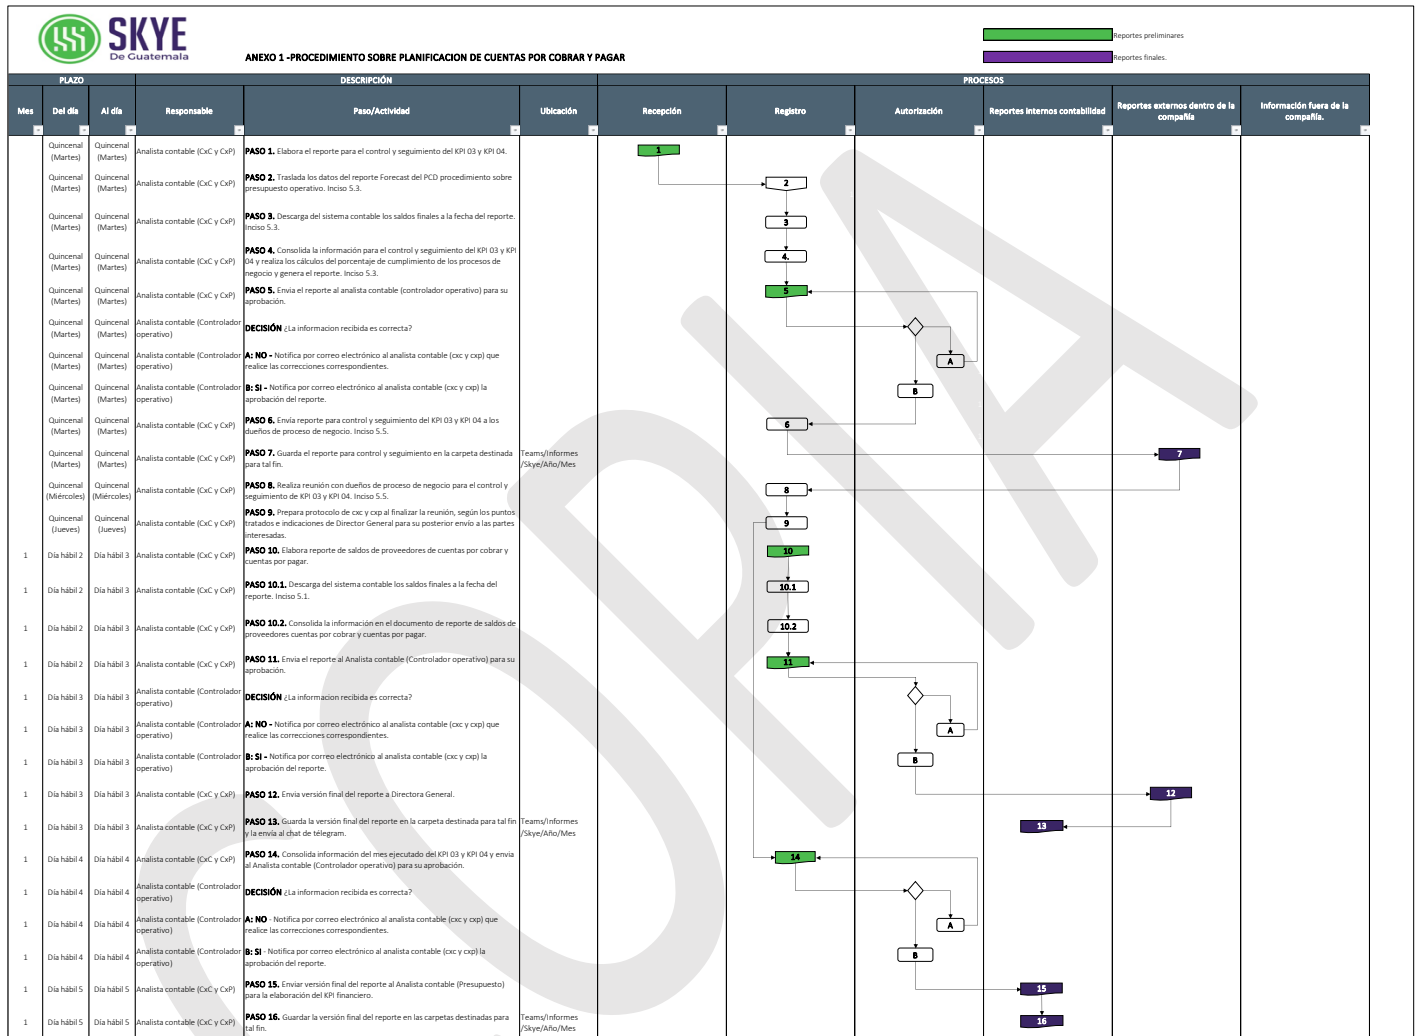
SKYE
De Guatemala

ANEXO 1 -PROCEDIMIENTO SOBRE PLANIFICACION DE CUENTAS POR COBRAR Y PAGAR

Reportes preliminares
Reportes finales.

| PLAZO | | | DESCRIPCIÓN | | | PROCESOS | | | | | |
|---|---|---|---|---|---|---|---|---|---|---|---|
| Mes | Del día | Al día | Responsable | Paso/Actividad | Ubicación | Recepción | Registro | Autorización | Reportes internos contabilidad | Reportes externos dentro de la compañía | Información fuera de la compañía. |
| | Quincenal (Martes) | Quincenal (Martes) | Analista contable (CxC y CxP) | **PASO 1.** Elabora el reporte para el control y seguimiento del KPI 03 y KPI 04. | | 1 | | | | | |
| | Quincenal (Martes) | Quincenal (Martes) | Analista contable (CxC y CxP) | **PASO 2.** Traslada los datos del reporte Forecast del PCD procedimiento sobre presupuesto operativo. Inciso 5.3. | | | 2 | | | | |
| | Quincenal (Martes) | Quincenal (Martes) | Analista contable (CxC y CxP) | **PASO 3.** Descarga del sistema contable los saldos finales a la fecha del reporte. Inciso 5.3. | | | 3 | | | | |
| | Quincenal (Martes) | Quincenal (Martes) | Analista contable (CxC y CxP) | **PASO 4.** Consolida la información para el control y seguimiento del KPI 03 y KPI 04 y realiza los cálculos del porcentaje de cumplimiento de los procesos de negocio y genera el reporte. Inciso 5.3. | | | 4. | | | | |
| | Quincenal (Martes) | Quincenal (Martes) | Analista contable (CxC y CxP) | **PASO 5.** Envía el reporte al analista contable (controlador operativo) para su aprobación. | | | 5 | | | | |
| | Quincenal (Martes) | Quincenal (Martes) | Analista contable (Controlador operativo) | **DECISIÓN** ¿La informacion recibida es correcta? | | | | | | | |
| | Quincenal (Martes) | Quincenal (Martes) | Analista contable (Controlador operativo) | **A: NO -** Notifica por correo electrónico al analista contable (cxc y cxp) que realice las correcciones correspondientes. | | | | A | | | |
| | Quincenal (Martes) | Quincenal (Martes) | Analista contable (Controlador operativo) | **B: SI -** Notifica por correo electrónico al analista contable (cxc y cxp) la aprobación del reporte. | | | | B | | | |
| | Quincenal (Martes) | Quincenal (Martes) | Analista contable (CxC y CxP) | **PASO 6.** Envía reporte para control y seguimiento del KPI 03 y KPI 04 a los dueños de proceso de negocio. Inciso 5.5. | | | 6 | | | | |
| | Quincenal (Martes) | Quincenal (Martes) | Analista contable (CxC y CxP) | **PASO 7.** Guarda el reporte para control y seguimiento en la carpeta destinada para tal fin. | Teams/Informes /Skye/Año/Mes | | | | | 7 | |
| | Quincenal (Miércoles) | Quincenal (Miércoles) | Analista contable (CxC y CxP) | **PASO 8.** Realiza reunión con dueños de proceso de negocio para el control y seguimiento de KPI 03 y KPI 04. Inciso 5.5. | | | 8 | | | | |
| | Quincenal (Jueves) | Quincenal (Jueves) | Analista contable (CxC y CxP) | **PASO 9.** Prepara protocolo de cxc y cxp al finalizar la reunión, según los puntos tratados e indicaciones de Director General para su posterior envío a las partes interesadas. | | | 9 | | | | |
| 1 | Día hábil 2 | Día hábil 3 | Analista contable (CxC y CxP) | **PASO 10.** Elabora reporte de saldos de proveedores de cuentas por cobrar y cuentas por pagar. | | | 10 | | | | |
| 1 | Día hábil 2 | Día hábil 3 | Analista contable (CxC y CxP) | **PASO 10.1.** Descarga del sistema contable los saldos finales a la fecha del reporte. Inciso 5.1. | | | 10.1 | | | | |
| 1 | Día hábil 2 | Día hábil 3 | Analista contable (CxC y CxP) | **PASO 10.2.** Consolida la información en el documento de reporte de saldos de proveedores cuentas por cobrar y cuentas por pagar. | | | 10.2 | | | | |
| 1 | Día hábil 2 | Día hábil 3 | Analista contable (CxC y CxP) | **PASO 11.** Envía el reporte al Analista contable (Controlador operativo) para su aprobación. | | | 11 | | | | |
| 1 | Día hábil 3 | Día hábil 3 | Analista contable (Controlador operativo) | **DECISIÓN** ¿La informacion recibida es correcta? | | | | | | | |
| 1 | Día hábil 3 | Día hábil 3 | Analista contable (Controlador operativo) | **A: NO -** Notifica por correo electrónico al analista contable (cxc y cxp) que realice las correcciones correspondientes. | | | | A | | | |
| 1 | Día hábil 3 | Día hábil 3 | Analista contable (Controlador operativo) | **B: SI -** Notifica por correo electrónico al analista contable (cxc y cxp) la aprobación del reporte. | | | | B | | | |
| 1 | Día hábil 3 | Día hábil 3 | Analista contable (CxC y CxP) | **PASO 12.** Envía versión final del reporte a Directora General. | | | | | | 12 | |
| 1 | Día hábil 3 | Día hábil 3 | Analista contable (CxC y CxP) | **PASO 13.** Guarda la versión final del reporte en la carpeta destinada para tal fin y la envía al chat de télegram. | Teams/Informes /Skye/Año/Mes | | | | 13 | | |
| 1 | Día hábil 4 | Día hábil 4 | Analista contable (CxC y CxP) | **PASO 14.** Consolida información del mes ejecutado del KPI 03 y KPI 04 y envía al Analista contable (Controlador operativo) para su aprobación. | | | 14 | | | | |
| 1 | Día hábil 4 | Día hábil 4 | Analista contable (Controlador operativo) | **DECISIÓN** ¿La informacion recibida es correcta? | | | | | | | |
| 1 | Día hábil 4 | Día hábil 4 | Analista contable (Controlador operativo) | **A: NO -** Notifica por correo electrónico al analista contable (cxc y cxp) que realice las correcciones correspondientes. | | | | A | | | |
| 1 | Día hábil 4 | Día hábil 4 | Analista contable (Controlador operativo) | **B: SI -** Notifica por correo electrónico al analista contable (cxc y cxp) la aprobación del reporte. | | | | B | | | |
| 1 | Día hábil 5 | Día hábil 5 | Analista contable (CxC y CxP) | **PASO 15.** Enviar versión final del reporte al Analista contable (Presupuesto) para la elaboración del KPI financiero. | | | | | 15 | | |
| 1 | Día hábil 5 | Día hábil 5 | Analista contable (CxC y CxP) | **PASO 16.** Guardar la versión final del reporte en las carpetas destinadas para tal fin. | Teams/Informes /Skye/Año/Mes | | | | 16 | | |

COPIA